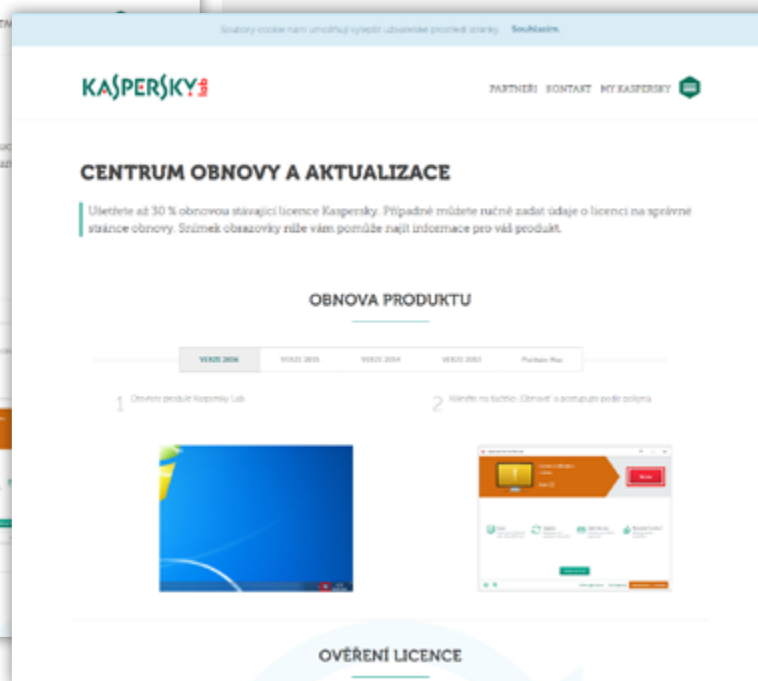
Soubory cookie nám umožňují vylepšit uživatelské prostředí stránky. Souhlasím.

KASPERSKY lab

PARTNEŘI KONTAKT MY KASPERSKY

CENTRUM OBNOVY A AKTUALIZACE

Ušetřete až 30 % obnovou stávající licence Kaspersky. Případně můžete ručně zadat údaje o licenci na správné stránce obnovy. Snímek obrazovky níže vám pomůže najít informace pro váš produkt.

OBNOVA PRODUKTU

VERZE 2016 VERZE 2015 VERZE 2014 VERZE 2013 Počítače Mac

1 Otevřete produkt Kaspersky Lab.

2 Klikněte na tlačítko „Obnovit" a postupujte podle pokynů.

OVĚŘENÍ LICENCE